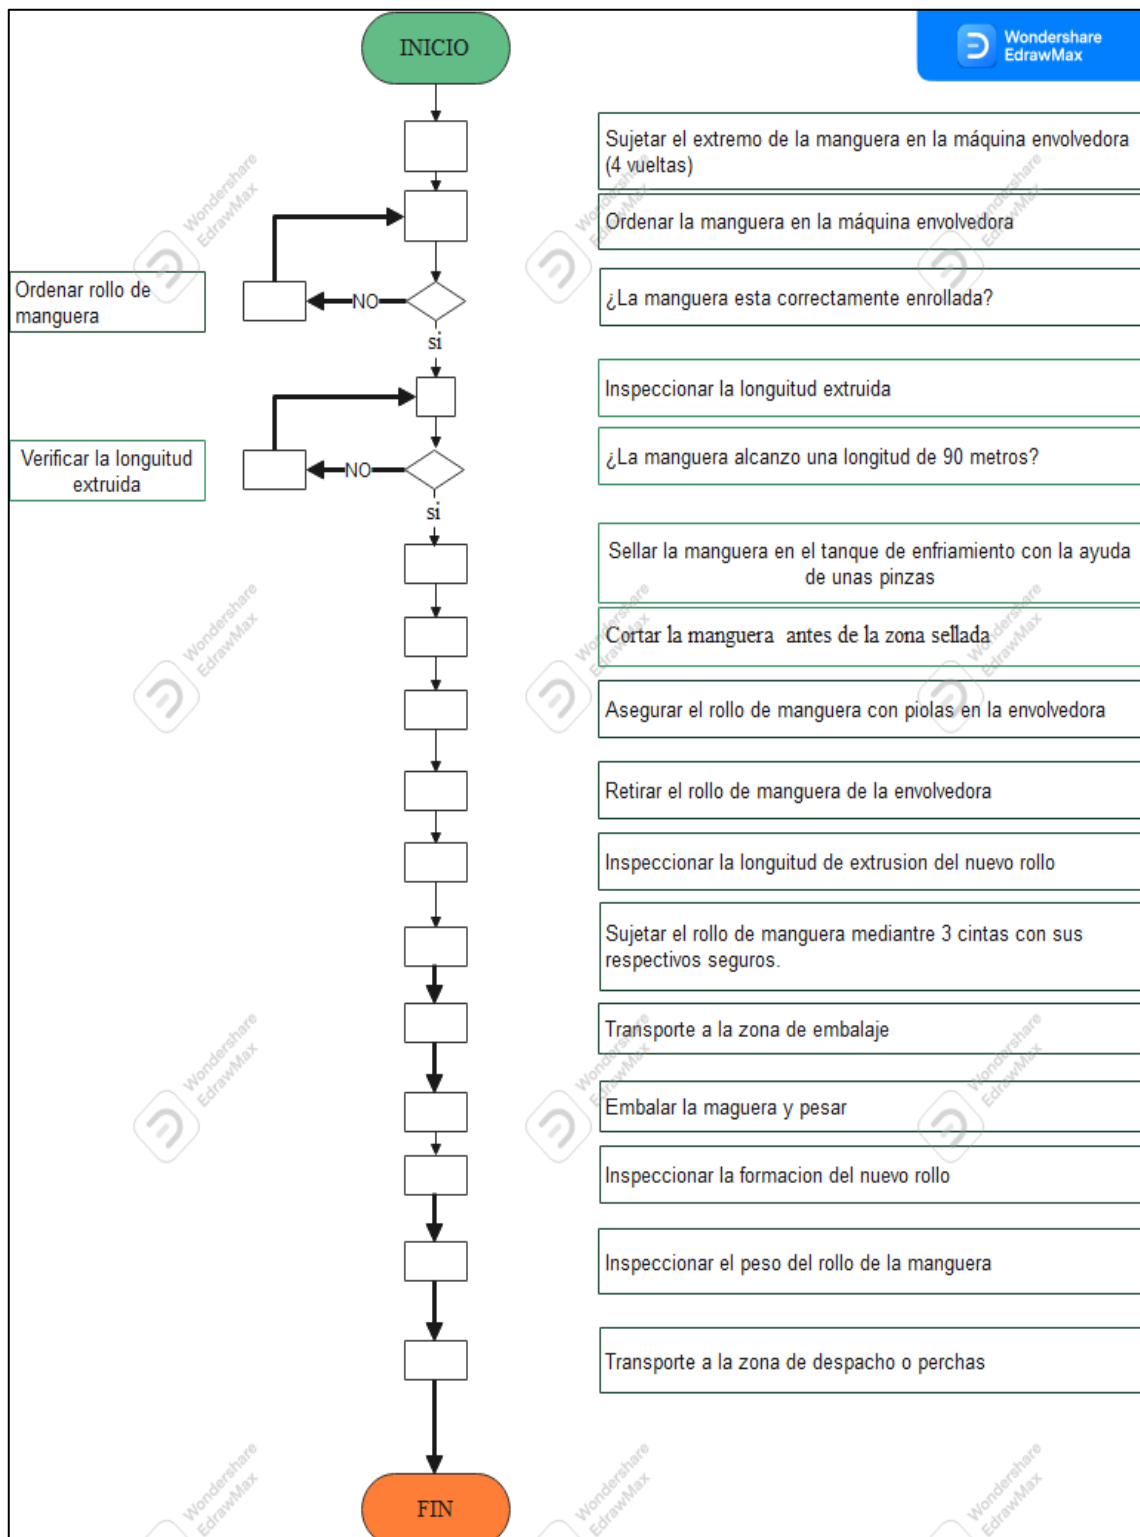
INICIO

Wondershare EdrawMax

Sujetar el extremo de la manguera en la máquina envolvedora (4 vueltas)

Ordenar la manguera en la máquina envolvedora

Ordenar rollo de manguera

NO

¿La manguera esta correctamente enrollada?

si

Inspeccionar la longitud extruida

Verificar la longitud extruida

NO

¿La manguera alcanzo una longitud de 90 metros?

si

Sellar la manguera en el tanque de enfriamiento con la ayuda de unas pinzas

Cortar la manguera antes de la zona sellada

Asegurar el rollo de manguera con piolas en la envolvedora

Retirar el rollo de manguera de la envolvedora

Inspeccionar la longitud de extrusion del nuevo rollo

Sujetar el rollo de manguera mediantre 3 cintas con sus respectivos seguros.

Transporte a la zona de embalaje

Embalar la maguera y pesar

Inspeccionar la formacion del nuevo rollo

Inspeccionar el peso del rollo de la manguera

Transporte a la zona de despacho o perchas

FIN